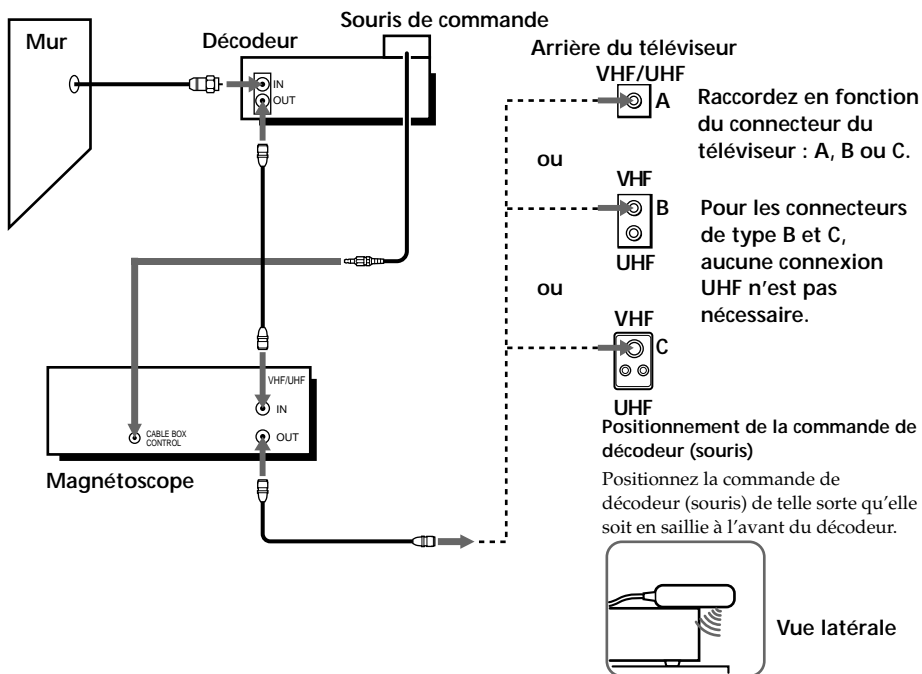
Souris de commande

Mur

Décodeur

IN
OUT

Arrière du téléviseur

VHF/UHF

A

Raccordez en fonction du connecteur du téléviseur : A, B ou C.

ou

VHF

B

UHF

Pour les connecteurs de type B et C, aucune connexion UHF n'est pas nécessaire.

ou

VHF

C

UHF

VHF/UHF

IN

CABLE BOX CONTROL

OUT

Magnétoscope

Positionnement de la commande de décodeur (souris)

Positionnez la commande de décodeur (souris) de telle sorte qu'elle soit en saillie à l'avant du décodeur.

Vue latérale